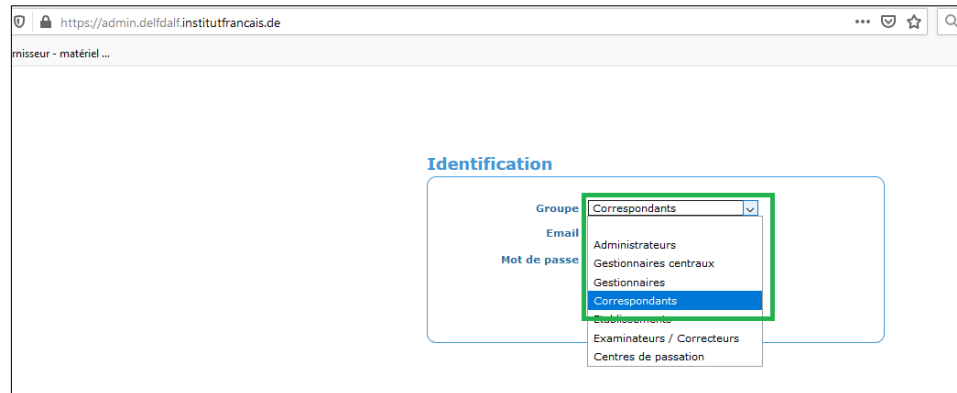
https://admin.delfdalf.institutfrancais.de

rnisseur - matériel ...

Identification

Groupe Correspondants

Email

Mot de passe

Administrateurs
Gestionnaires centraux
Gestionnaires
Correspondants
Etablissements
Examinateurs / Correcteurs
Centres de passation